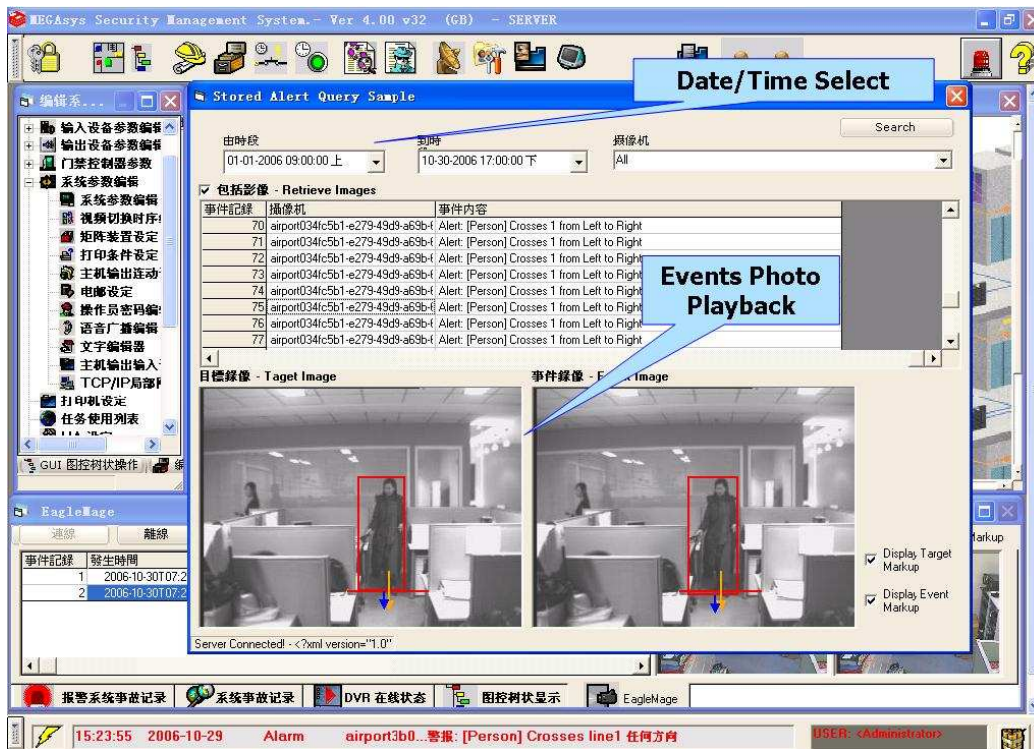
MEGAsys Security Management System.- Ver 4.00 v32 (GB) - SERVER

编辑系...

输入设备参数编辑
输出设备参数编辑
门禁控制器参数
系统参数编辑
系统参数编辑
视频切换时序
矩阵装置设定
打印条件设定
主机输出连动
电邮设定
操作员密码编
语言广播编辑
文字编辑器
主机输出输入
TCP/IP局部
打印机设定
任务使用列表

GUI 图控树状操作

Stored Alert Query Sample

Date/Time Select

由時段
01-01-2006 09:00:00 上
到時
10-30-2006 17:00:00 下
摄像机
All
Search

包括影像 - Retrieve Images

| 事件記錄 | 攝像机 | 事件內容 |
|---|---|---|
| 70 | airport034fc5b1-e279-49d9-a69b-f | Alert: [Person] Crosses 1 from Left to Right |
| 71 | airport034fc5b1-e279-49d9-a69b-f | Alert: [Person] Crosses 1 from Left to Right |
| 72 | airport034fc5b1-e279-49d9-a69b-f | Alert: [Person] Crosses 1 from Left to Right |
| 73 | airport034fc5b1-e279-49d9-a69b-f | Alert: [Person] Crosses 1 from Left to Right |
| 74 | airport034fc5b1-e279-49d9-a69b-f | Alert: [Person] Crosses 1 from Left to Right |
| 75 | airport034fc5b1-e279-49d9-a69b-f | Alert: [Person] Crosses 1 from Left to Right |
| 76 | airport034fc5b1-e279-49d9-a69b-f | Alert: [Person] Crosses 1 from Left to Right |
| 77 | airport034fc5b1-e279-49d9-a69b-f | Alert: [Person] Crosses 1 from Left to Right |

Events Photo Playback

目標錄像 - Taget Image
事件錄像 - E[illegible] Image

Display Target Markup
Display Event Markup

Server Connected! - <?xml version="1.0"

EagleMage
連線 離線

| 事件記錄 | 發生時間 |
|---|---|
| 1 | 2006-10-30T07:2 |
| 2 | 2006-10-30T07:2 |

Markup

报警系统事故记录 系统事故记录 DVR 在线状态 图控树状显示 EagleMage

15:23:55 2006-10-29 Alarm airport3b0...警报: [Person] Crosses line1 任何方向 USER: <Administrator>